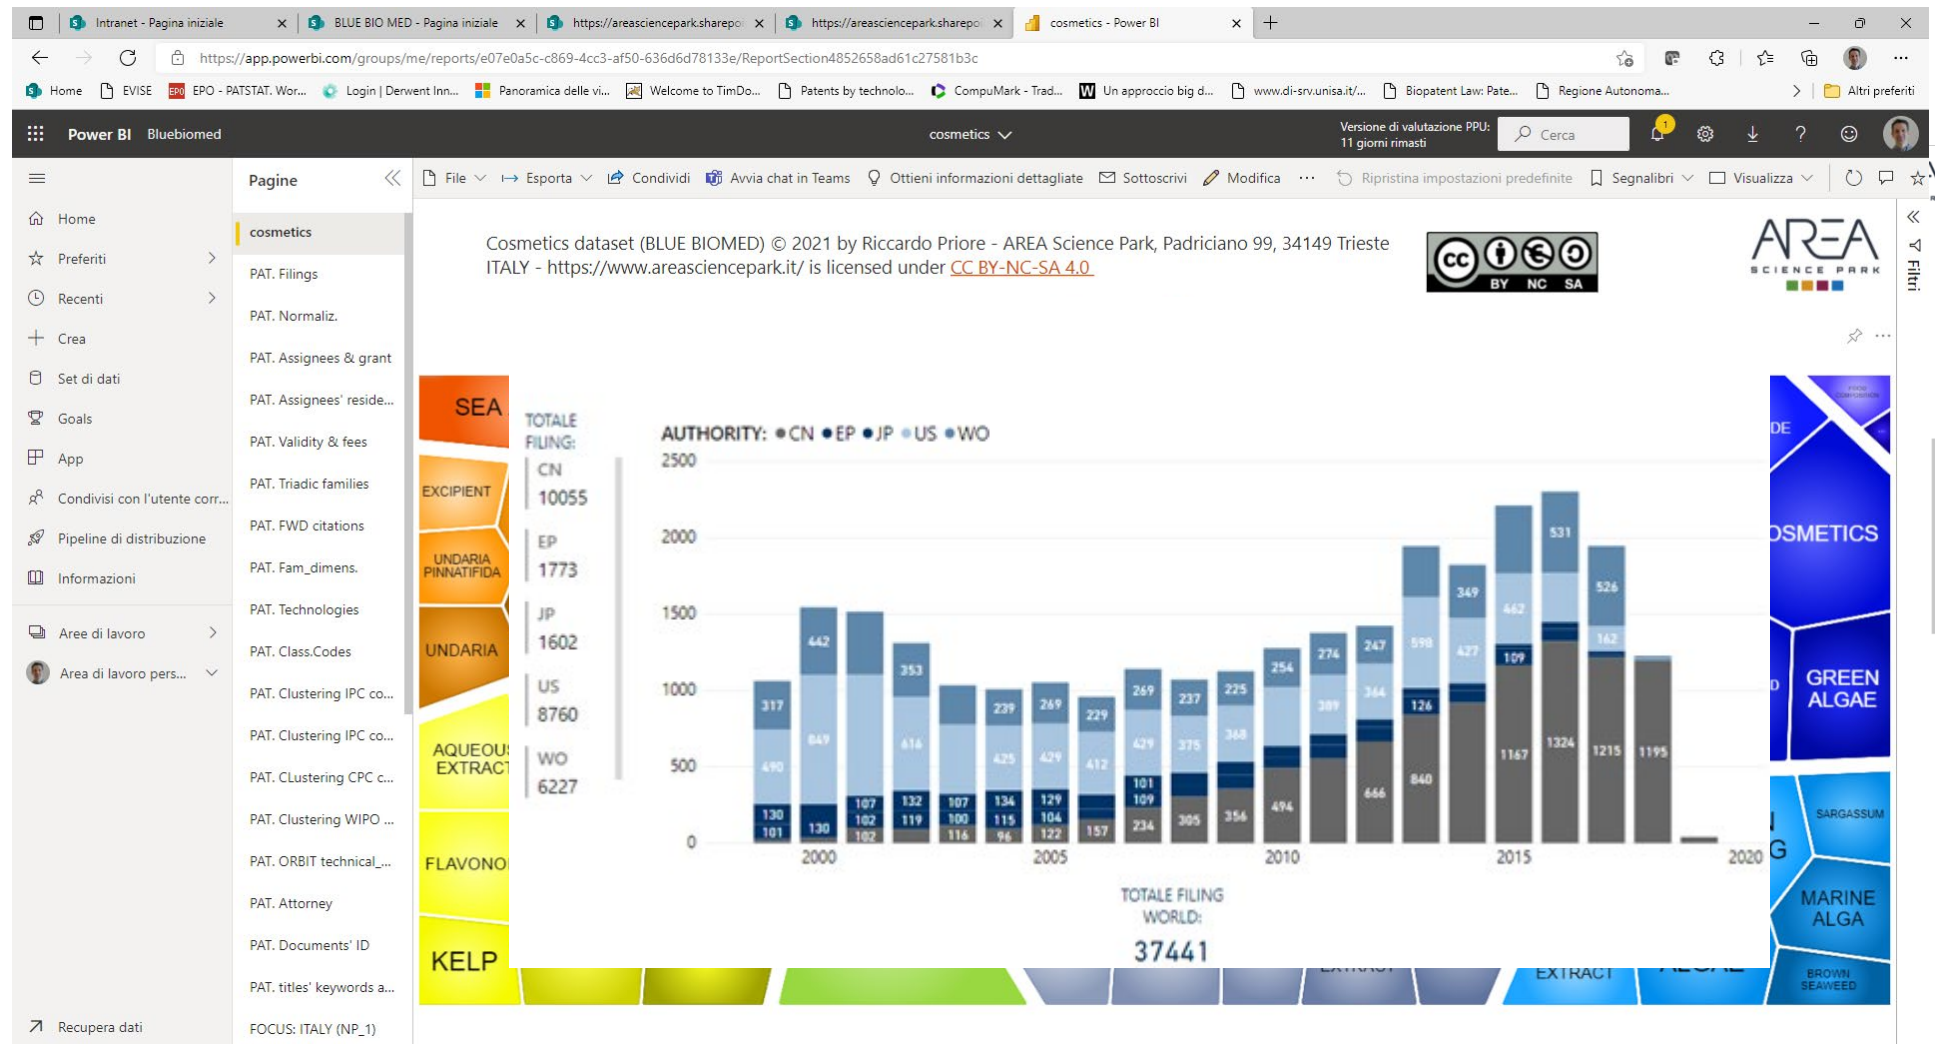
Intranet - Pagina iniziale
BLUE BIO MED - Pagina iniziale
https://areasciencepark.sharepo
https://areasciencepark.sharepo
cosmetics - Power BI

https://app.powerbi.com/groups/me/reports/e07e0a5c-c869-4cc3-af50-636d6d78133e/ReportSection4852658ad61c27581b3c

Home | EVISE | EPO - PATSTAT. Wor... | Login | Derwent Inn... | Panoramica delle vi... | Welcome to TimDo... | Patents by technolo... | CompuMark - Trad... | Un approccio big d... | www.di-srv.unisa.it/... | Biopatent Law: Pate... | Regione Autonoma... | Altri preferiti

Power BI Bluebiomed
cosmetics
Versione di valutazione PPU: 11 giorni rimasti
Cerca

Home
Preferiti
Recenti
Crea
Set di dati
Goals
App
Condivisi con l'utente corr...
Pipeline di distribuzione
Informazioni
Aree di lavoro
Area di lavoro pers...
Recupera dati

Pagine
cosmetics
PAT. Filings
PAT. Normaliz.
PAT. Assignees & grant
PAT. Assignees' reside...
PAT. Validity & fees
PAT. Triadic families
PAT. FWD citations
PAT. Fam_dimens.
PAT. Technologies
PAT. Class.Codes
PAT. Clustering IPC co...
PAT. Clustering IPC co...
PAT. CLustering CPC c...
PAT. Clustering WIPO ...
PAT. ORBIT technical_...
PAT. Attorney
PAT. Documents' ID
PAT. titles' keywords a...
FOCUS: ITALY (NP_1)

File | Esporta | Condividi | Avvia chat in Teams | Ottieni informazioni dettagliate | Sottoscrivi | Modifica | ... | Ripristina impostazioni predefinite | Segnalibri | Visualizza

Cosmetics dataset (BLUE BIOMED) © 2021 by Riccardo Priore - AREA Science Park, Padriciano 99, 34149 Trieste ITALY - https://www.areasciencepark.it/ is licensed under CC BY-NC-SA 4.0

cc BY NC SA
AREA SCIENCE PARK
Filtri

SEA
EXCIPIENT
UNDARIA PINNATIFIDA
UNDARIA
AQUEOU EXTRACT
FLAVONO
KELP
DE
OSMETICS
GREEN ALGAE
SARGASSUM
MARINE ALGA
BROWN SEAWEED
EXTRACT

TOTALE FILING:
CN 10055
EP 1773
JP 1602
US 8760
WO 6227

AUTHORITY: ● CN ● EP ● JP ● US ● WO
2500
2000
1500
1000
500
0
2000 2005 2010 2015 2020

317 490 130 101
442 849 130
107 102 102
353 616 132 119
107 100 116
239 425 134 115 96
269 429 129 104 122
229 412 157
269 429 101 109 234
237 375 305
225 368 356
254 494
274 389 666
247 364 666
598 126 840
349 427
462 109 1167
531 1324
526 162 1215
1195

TOTALE FILING WORLD:
37441